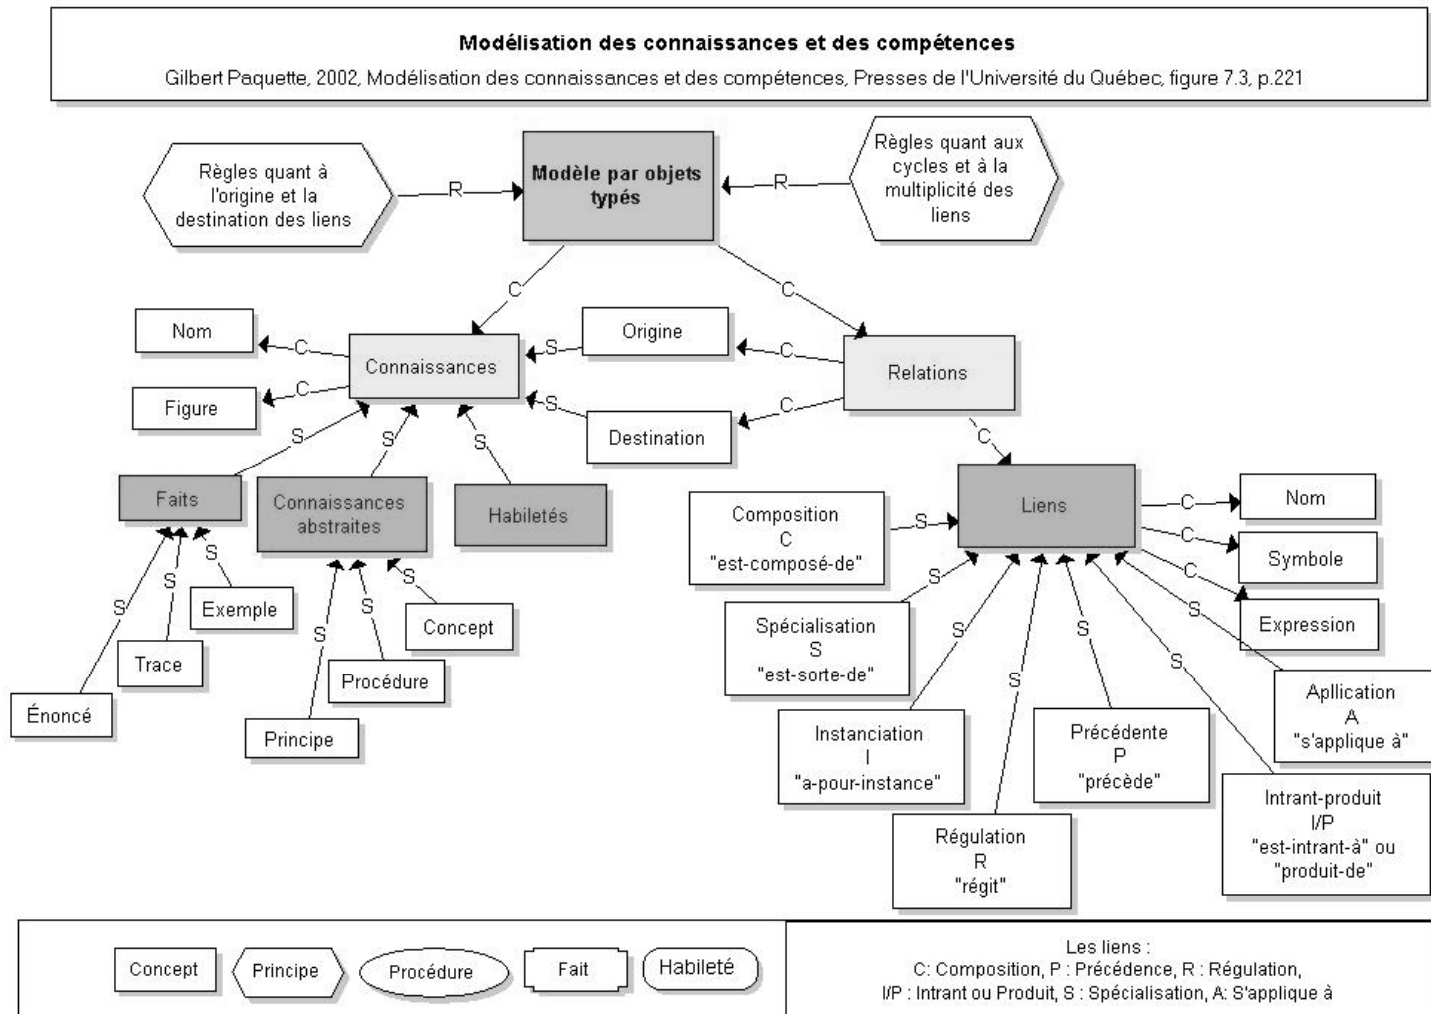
Modélisation des connaissances et des compétences

Gilbert Paquette, 2002, Modélisation des connaissances et des compétences, Presses de l'Université du Québec, figure 7.3, p.221

Règles quant à l'origine et la destination des liens

R

Modèle par objets typés

R

Règles quant aux cycles et à la multiplicité des liens

C

C

Nom

C

Connaissances

S

Origine

C

Relations

Figure

C

S

Destination

C

S

S

S

C

Faits

Connaissances abstraites

Habiletés

Composition
C
"est-composé-de"

S

Liens

C

Nom

C

Symbole

C

S

S

Exemple

S

S

Concept

S

S

S

S

Expression

S

Trace

Procédure

Spécialisation
S
"est-sorte-de"

S

S

Aplication
A
"s'applique à"

Énoncé

Principe

Instanciation
I
"a-pour-instance"

Précédente
P
"précède"

Intrant-produit
I/P
"est-intrant-à" ou "produit-de"

Régulation
R
"régit"

Concept

Principe

Procédure

Fait

Habileté

Les liens :
C: Composition, P : Précédence, R : Régulation,
I/P : Intrant ou Produit, S : Spécialisation, A: S'applique à